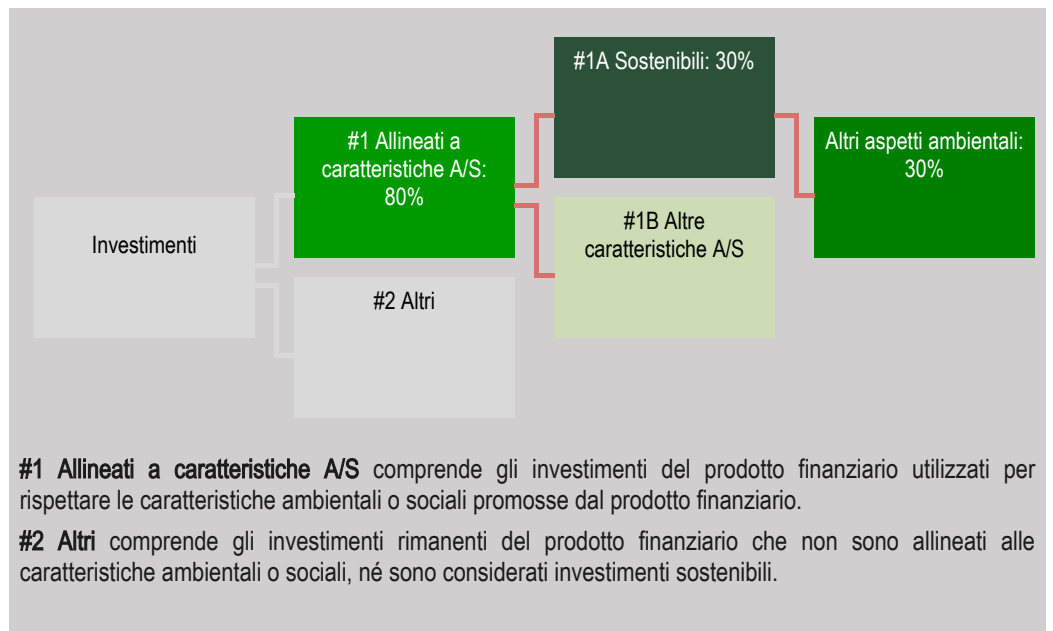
Investimenti

#1 Allineati a caratteristiche A/S: 80%

#2 Altri

#1A Sostenibili: 30%

#1B Altre caratteristiche A/S

Altri aspetti ambientali: 30%

**#1 Allineati a caratteristiche A/S** comprende gli investimenti del prodotto finanziario utilizzati per rispettare le caratteristiche ambientali o sociali promosse dal prodotto finanziario.

**#2 Altri** comprende gli investimenti rimanenti del prodotto finanziario che non sono allineati alle caratteristiche ambientali o sociali, né sono considerati investimenti sostenibili.